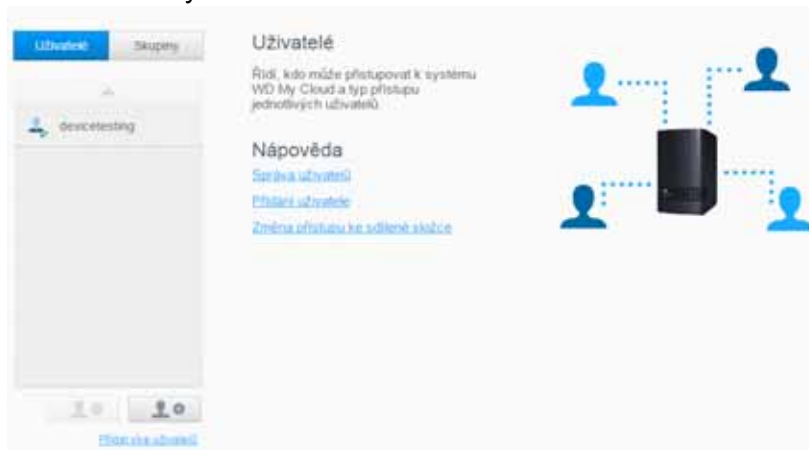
Uživatelé

Skupiny

devicetesting

Uživatelé

Řídí, kdo může přistupovat k systému WD My Cloud a typ přístupu jednotlivých uživatelů.

Nápověda

Správa uživatelů

Přidání uživatele

Změna přístupu ke sdílené složce

Přehrávka uživatelů